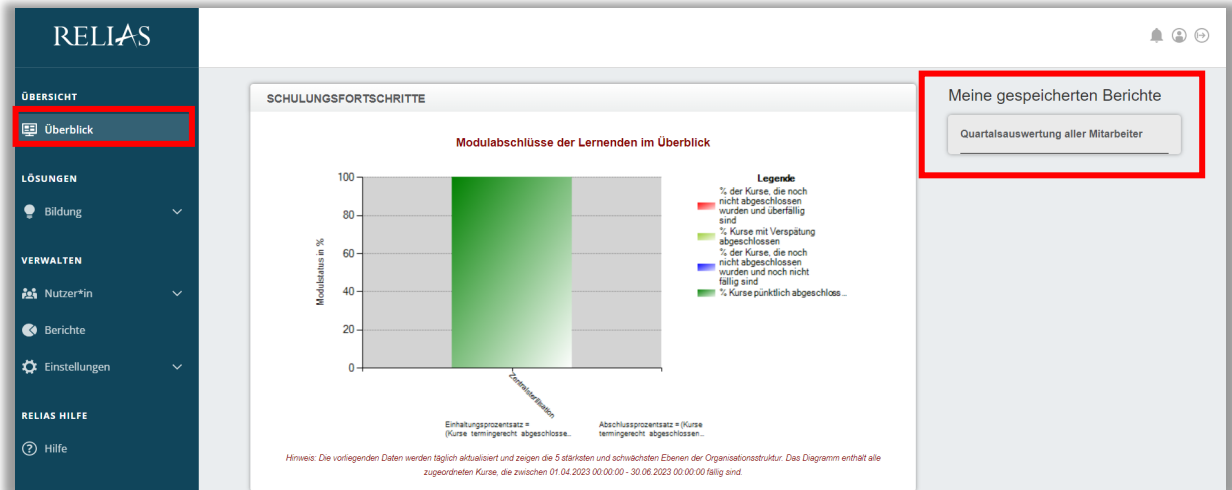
RELIAS

ÜBERSICHT

Überblick

LÖSUNGEN

Bildung

VERWALTEN

Nutzer*in

Berichte

Einstellungen

RELIAS HILFE

Hilfe

SCHULUNGSFORTSCHRITTE

Modulabschlüsse der Lernenden im Überblick

Modulstatus in %

100
80
60
40
20
0

Zentralorganisation

Legende

% der Kurse, die noch nicht abgeschlossen wurden und überfällig sind

% Kurse mit Verspätung abgeschlossen

% der Kurse, die noch nicht abgeschlossen wurden und noch nicht fällig sind

% Kurse pünktlich abgeschloss...

Einhaltungsprozentsatz = (Kurse termingerecht abgeschlosse...

Abschlussprozentsatz = (Kurse termingerecht abgeschlossen...

Hinweis: Die vorliegenden Daten werden täglich aktualisiert und zeigen die 5 stärksten und schwächsten Ebenen der Organisationsstruktur. Das Diagramm enthält alle zugeordneten Kurse, die zwischen 01.04.2023 00:00:00 - 30.06.2023 00:00:00 fällig sind.

Meine gespeicherten Berichte

Quartalsauswertung aller Mitarbeiter